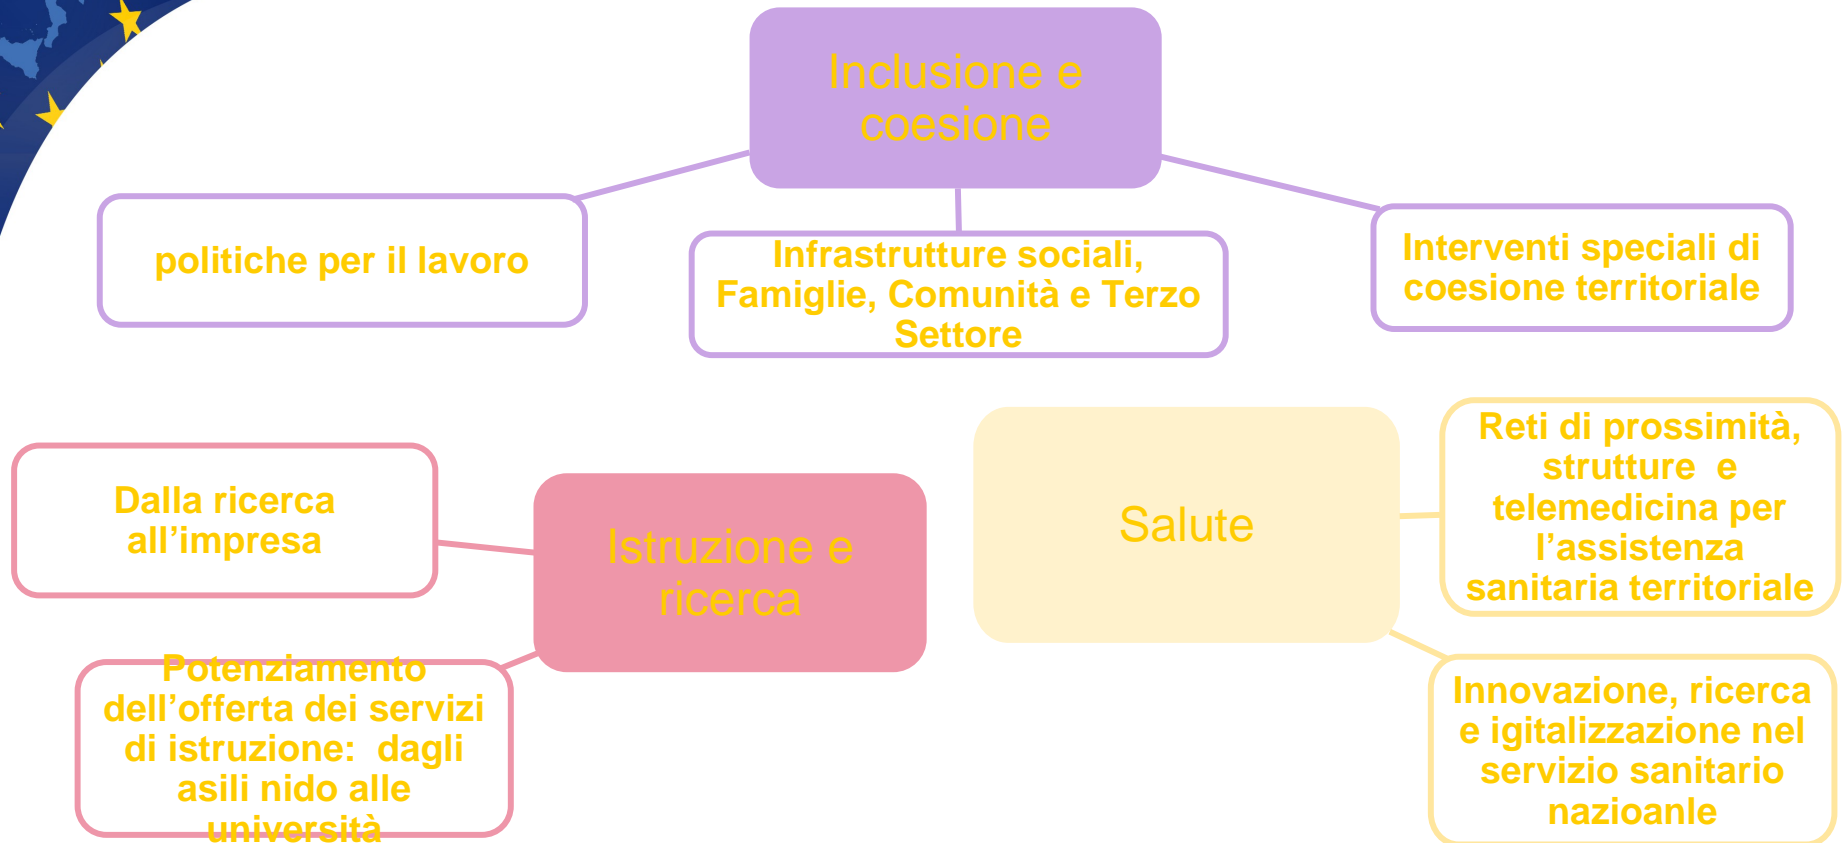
Inclusione e coesione

politiche per il lavoro

Infrastrutture sociali, Famiglie, Comunità e Terzo Settore

Interventi speciali di coesione territoriale

Dalla ricerca all'impresa

Istruzione e ricerca

Potenziamento dell'offerta dei servizi di istruzione: dagli asili nido alle università

Salute

Reti di prossimità, strutture e telemedicina per l'assistenza sanitaria territoriale

Innovazione, ricerca e igitalizzazione nel servizio sanitario nazioanle